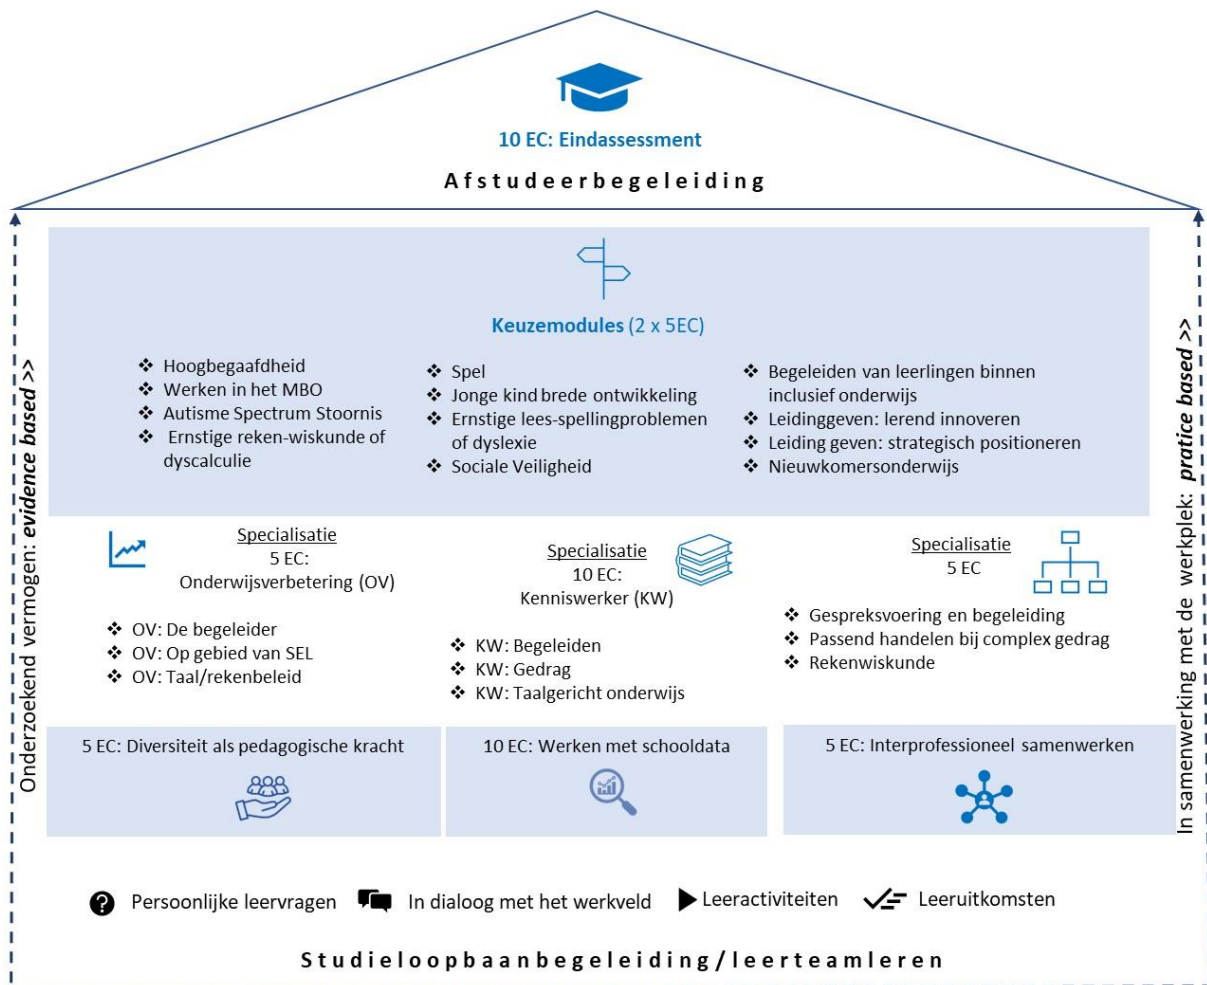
10 EC: Eindassessment

Afstudeerbegeleiding

Onderzoekend vermogen: *evidence based* >>

Keuzemodules (2 x 5EC)

❖ Hoogbegaafdheid
❖ Werken in het MBO
❖ Autisme Spectrum Stoornis
❖ Ernstige reken-wiskunde of dyscalculie

❖ Spel
❖ Jonge kind brede ontwikkeling
❖ Ernstige lees-spellingproblemen of dyslexie
❖ Sociale Veiligheid

❖ Begeleiden van leerlingen binnen inclusief onderwijs
❖ Leidinggeven: lerend innoveren
❖ Leiding geven: strategisch positioneren
❖ Nieuwkomersonderwijs

Specialisatie
5 EC:
Onderwijsverbetering (OV)

❖ OV: De begeleider
❖ OV: Op gebied van SEL
❖ OV: Taal/rekenbeleid

Specialisatie
10 EC:
Kenniswerker (KW)

❖ KW: Begeleiden
❖ KW: Gedrag
❖ KW: Taalgericht onderwijs

Specialisatie
5 EC

❖ Gespreksvoering en begeleiding
❖ Passend handelen bij complex gedrag
❖ Rekenwiskunde

5 EC: Diversiteit als pedagogische kracht

10 EC: Werken met schooldata

5 EC: Interprofessioneel samenwerken

In samenwerking met de werkplek: *pratice based* >>

Persoonlijke leervragen In dialoog met het werkveld Leeractiviteiten Leeruitkomsten

Studieloopbaanbegeleiding/leerteamleren